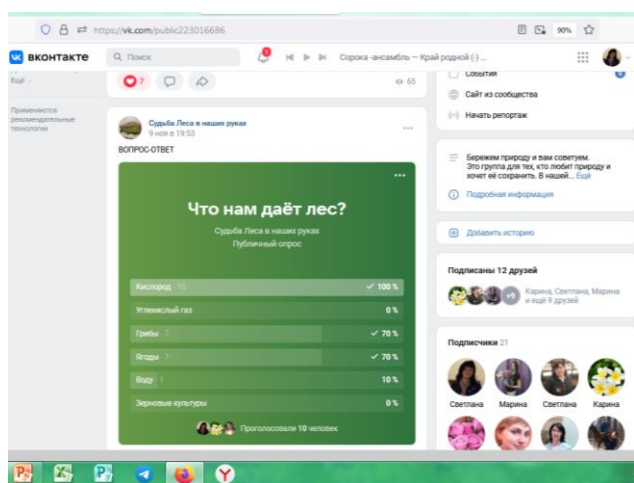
https://vk.com/public223016686

90%

ВКОНТАКТЕ

Поиск

1

Сорока -ансамбль – Край родной (-) ...

Ещё

Применяются рекомендательные технологии

7

65

События

Сайт из сообщества

Начать репортаж

Судьба Леса в наших руках
9 ноя в 19:53

ВОПРОС-ОТВЕТ

Что нам даёт лес?

Судьба Леса в наших руках
Публичный опрос

| | |
|---|---|
| Кислород 10 | ✓ 100 % |
| Углекислый газ | 0 % |
| Грибы 7 | ✓ 70 % |
| Ягоды 7 | ✓ 70 % |
| Воду 1 | 10 % |
| Зерновые культуры | 0 % |

Проголосовали 10 человек

Бережем природу и вам советуем. Это группа для тех, кто любит природу и хочет её сохранить. В нашей... Ещё

Подробная информация

Добавить историю

Подписаны 12 друзей

+9 Карина, Светлана, Марина и ещё 9 друзей

Подписчики 21

Светлана Марина Светлана Карина